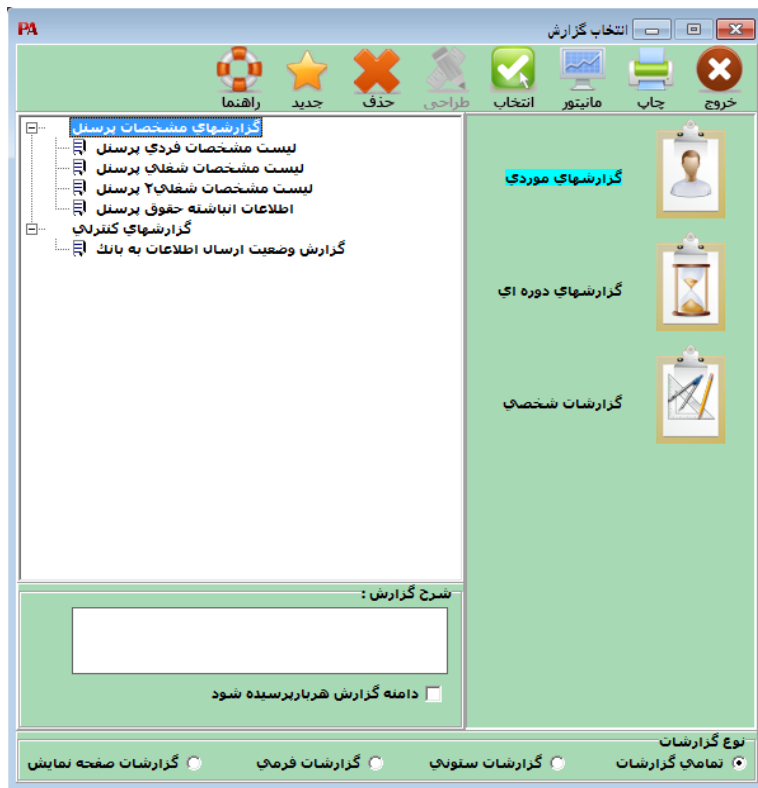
PA
انتخاب گزارش

خروج
چاپ
مانيتور
انتخاب
طراحي
حذف
جديد
راهنما

گزارشهاي موردي
گزارشهاي دوره اي
گزارشات شخصي

گزارشهاي مشخصات پرسنل
ليست مشخصات فردي پرسنل
ليست مشخصات شغلي پرسنل
ليست مشخصات شغلي۲ پرسنل
اطلاعات انباشته حقوق پرسنل
گزارشهاي كنترلي
گزارش وضعيت ارسال اطلاعات به بانك

شرح گزارش :

دامنه گزارش هربارپرسيده شود

نوع گزارشات
تمامي گزارشات
گزارشات ستوني
گزارشات فرمي
گزارشات صفحه نمايش